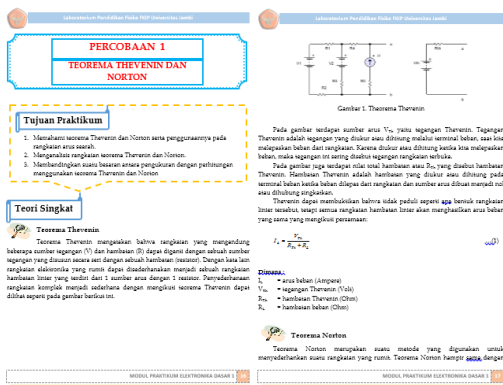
Laboratorium Pendidikan Fisika FKIP Universitas Jambi

PERCOBAAN 1

TEOREMA THEVENIN DAN NORTON

Tujuan Praktikum

1. Memahami teorema Thevenin dan Norton serta penggunaannya pada rangkaian arus searah.
2. Menganalisis rangkaian teorema Thevenin dan Norton.
3. Membandingkan suatu besaran antara pengukuran dengan perhitungan menggunakan teorema Thevenin dan Norton.

Teori Singkat

Teorema Thevenin

Teorema Thevenin mengatakan bahwa rangkaian yang mengandung beberapa sumber tegangan (V) dan hambatan (R) dapat diganti dengan sebuah sumber tegangan yang disusun secara seri dengan sebuah hambatan (resistor). Dengan kata lain rangkaian elektronika yang rumit dapat disederhanakan menjadi sebuah rangkaian hambatan linier yang terdiri dari 1 sumber arus dengan 1 resistor. Penyederhanaan rangkaian kompleks menjadi sederhana dengan mengikuti teorema Thevenin dapat dilihat seperti pada gambar berikut ini.

MODUL PRAKTIKUM ELEKTRONIKA DASAR 1 | 16

Laboratorium Pendidikan Fisika FKIP Universitas Jambi

Gambar 1. Teorema Thevenin

Pada gambar terdapat sumber arus $V_{th}$ yaitu tegangan Thevenin. Tegangan Thevenin adalah tegangan yang diukur atau dihitung melalui terminal beban, saat kita melepaskan beban dari rangkaian. Karena diukur atau dihitung ketika kita melepaskan beban, maka tegangan ini sering disebut tegangan rangkaian terbuka.

Pada gambar juga terdapat nilai total hambatan atau $R_{th}$ yang disebut hambatan Thevenin. Hambatan Thevenin adalah hambatan yang diukur atau dihitung pada terminal beban ketika beban dilepas dari rangkaian dan sumber arus dibuat menjadi nol atau dihubung singkatkan.

Thevenin dapat membuktikan bahwa tidak peduli seperti apa bentuk rangkaian linier tersebut, tetapi semua rangkaian hambatan linier akan menghasilkan arus beban yang sama yang mengikuti persamaan:

$I_L = \frac{V_{th}}{R_{th} + R_L}$ (1)

Dimana :
$I_L$ = arus beban (Ampere)
$V_{th}$ = tegangan Thevenin (Volt)
$R_{th}$ = hambatan Thevenin (Ohm)
$R_L$ = hambatan beban (Ohm)

Teorema Norton

Teorema Norton merupakan suatu metode yang digunakan untuk menyederhanakan suatu rangkaian yang rumit. Teorema Norton hampir sama dengan

MODUL PRAKTIKUM ELEKTRONIKA DASAR 1 | 17